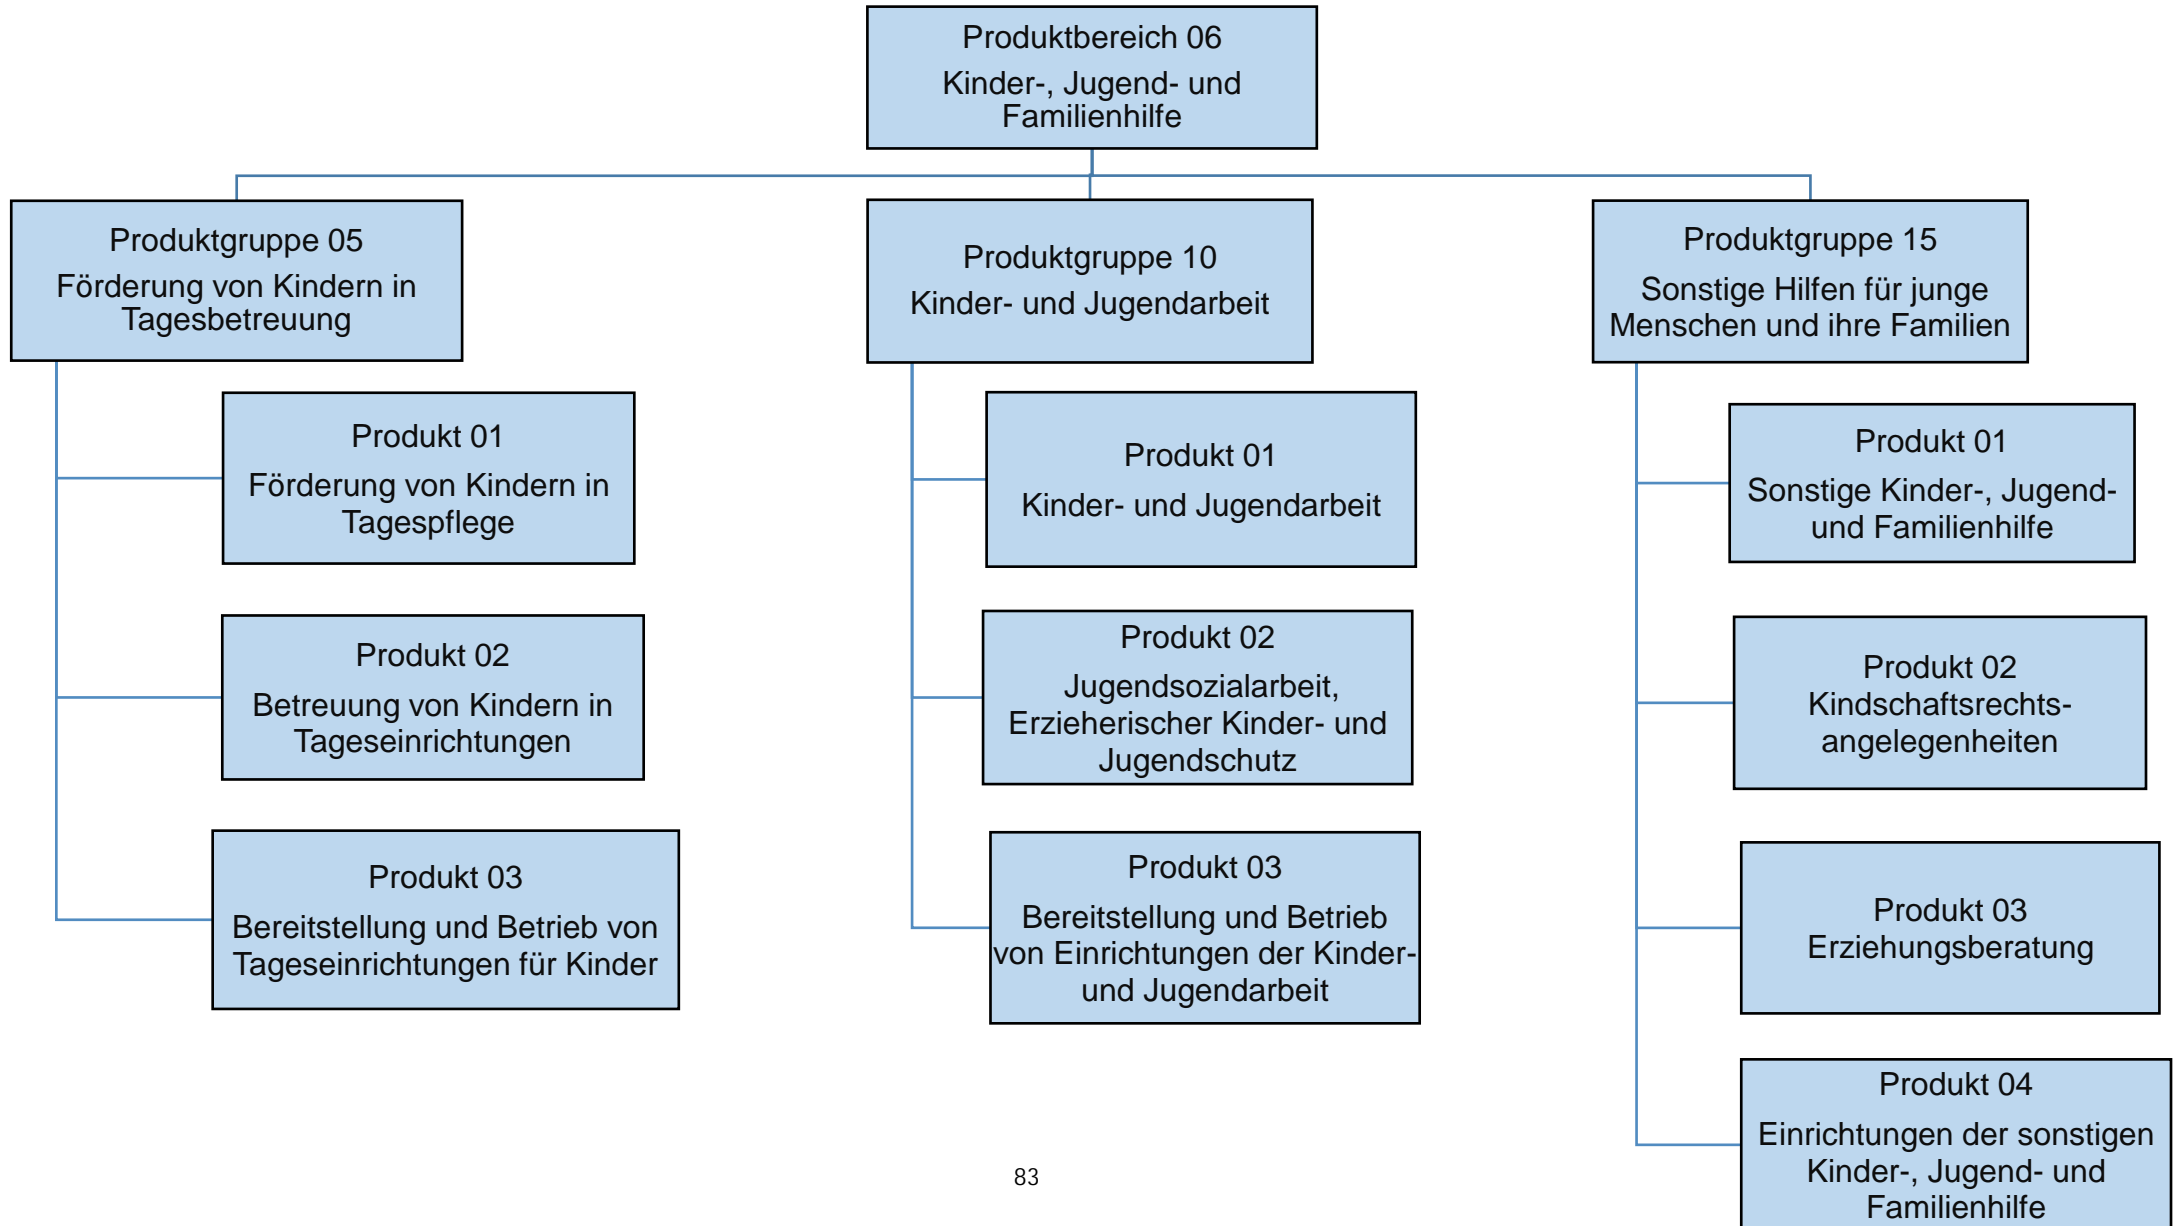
Produktbereich 06
Kinder-, Jugend- und Familienhilfe

Produktgruppe 05
Förderung von Kindern in Tagesbetreuung

Produkt 01
Förderung von Kindern in Tagespflege

Produkt 02
Betreuung von Kindern in Tageseinrichtungen

Produkt 03
Bereitstellung und Betrieb von Tageseinrichtungen für Kinder

Produktgruppe 10
Kinder- und Jugendarbeit

Produkt 01
Kinder- und Jugendarbeit

Produkt 02
Jugendsozialarbeit, Erzieherischer Kinder- und Jugendschutz

Produkt 03
Bereitstellung und Betrieb von Einrichtungen der Kinder- und Jugendarbeit

Produktgruppe 15
Sonstige Hilfen für junge Menschen und ihre Familien

Produkt 01
Sonstige Kinder-, Jugend- und Familienhilfe

Produkt 02
Kindschaftsrechts-angelegenheiten

Produkt 03
Erziehungsberatung

Produkt 04
Einrichtungen der sonstigen Kinder-, Jugend- und Familienhilfe

83